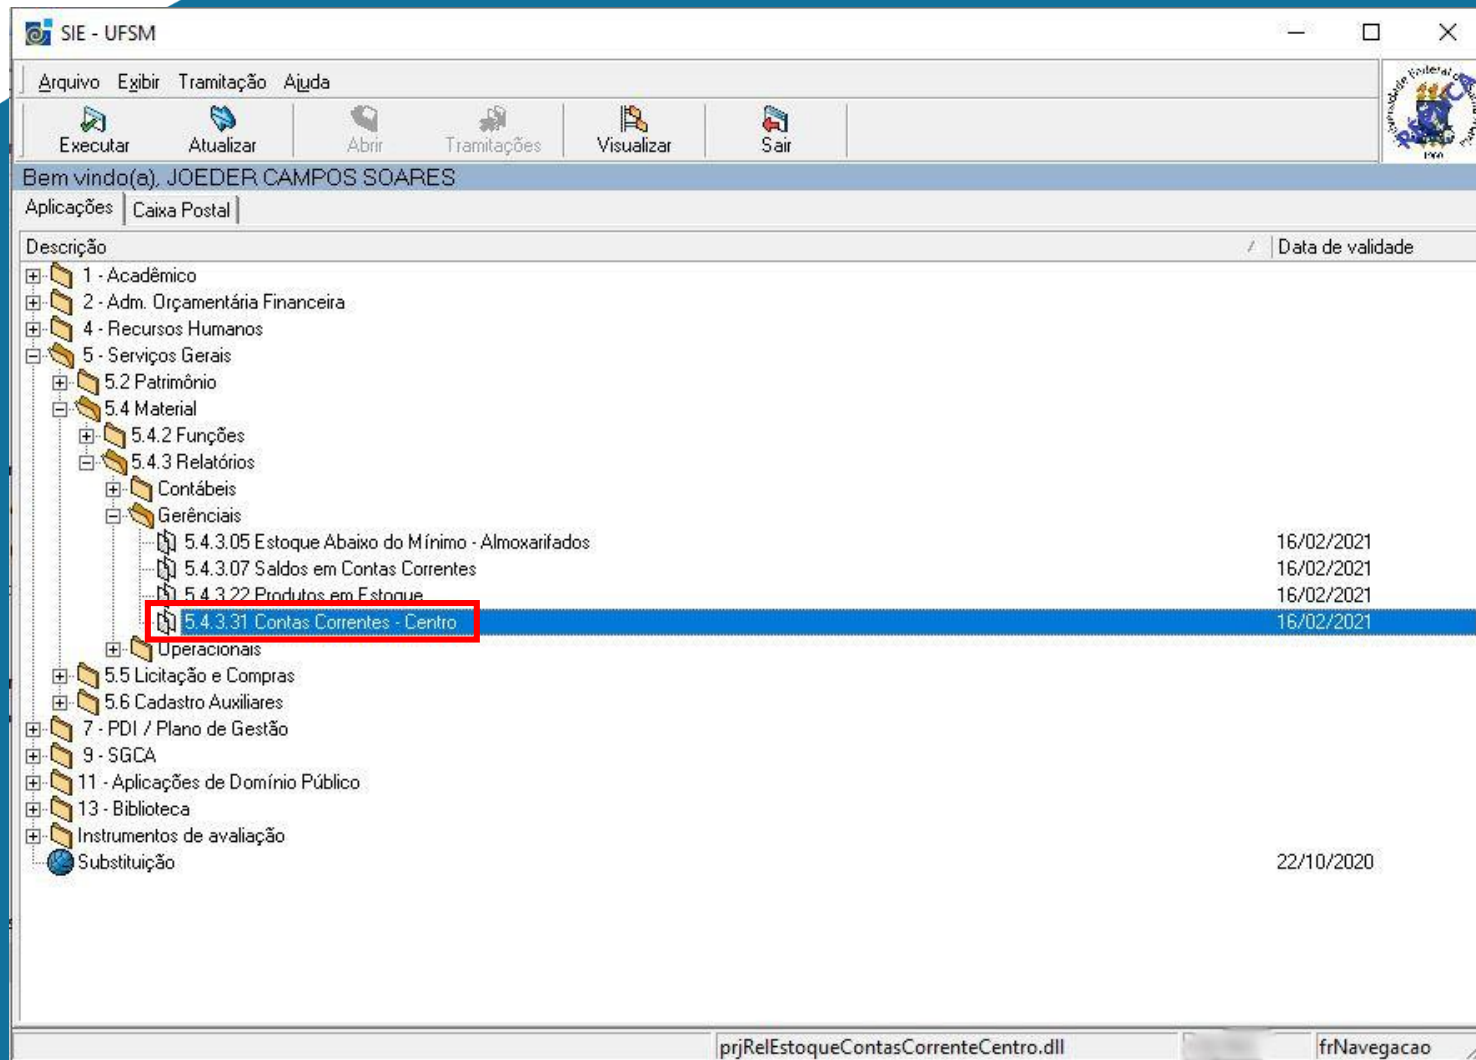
SIE - UFSM

Arquivo Exibir Tramitação Ajuda

Executar Atualizar Abrir Tramitações Visualizar Sair

Bem vindo(a), JOEDER CAMPOS SOARES

Aplicações Caixa Postal

| Descrição | Data de validade |
|---|---|
| 1 - Acadêmico | |
| 2 - Adm. Orçamentária Financeira | |
| 4 - Recursos Humanos | |
| 5 - Serviços Gerais | |
| 5.2 Patrimônio | |
| 5.4 Material | |
| 5.4.2 Funções | |
| 5.4.3 Relatórios | |
| Contábeis | |
| Gerênciais | |
| 5.4.3.05 Estoque Abaixo do Mínimo - Almoxarifados | 16/02/2021 |
| 5.4.3.07 Saldos em Contas Correntes | 16/02/2021 |
| 5.4.3.22 Produtos em Estoque | 16/02/2021 |
| 5.4.3.31 Contas Correntes - Centro | 16/02/2021 |
| Operacionais | |
| 5.5 Licitação e Compras | |
| 5.6 Cadastro Auxiliares | |
| 7 - PDI / Plano de Gestão | |
| 9 - SGCA | |
| 11 - Aplicações de Domínio Público | |
| 13 - Biblioteca | |
| Instrumentos de avaliação | |
| Substituição | 22/10/2020 |

prjRelEstoqueContasCorrenteCentro.dll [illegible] frNavegacao